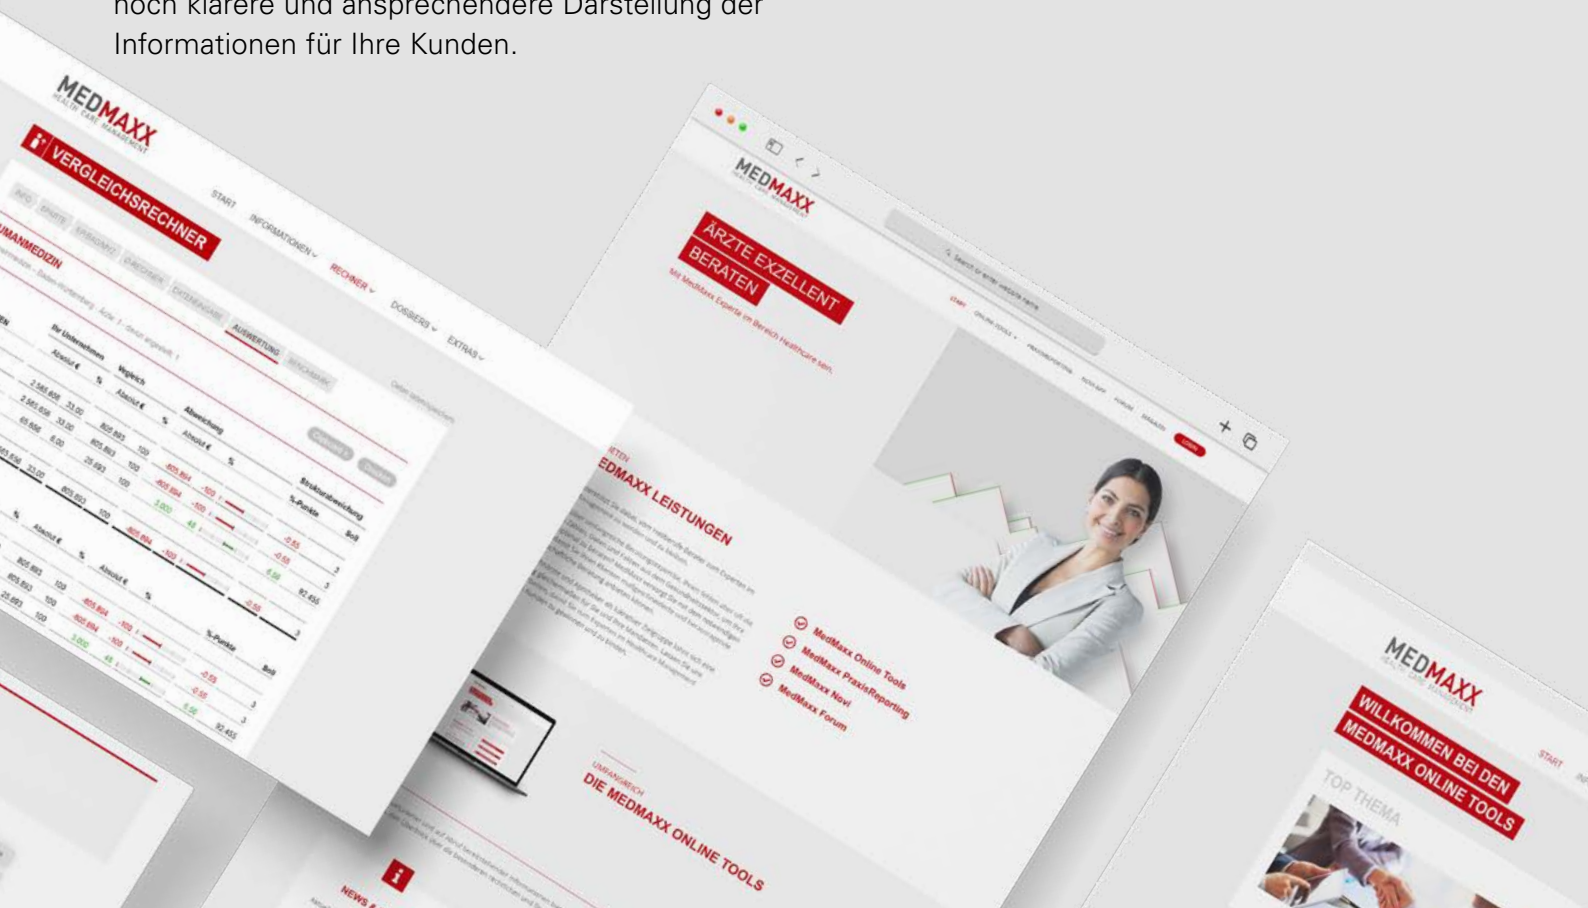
noch klarere und ansprechendere Darstellung der Informationen für Ihre Kunden.

MEDMAXX
HEALTH CARE MANAGEMENT

VERGLEICHSRECHNER

START INFORMATIONEN RECHNER DOSSIERS EXTRAS

HUMANMEDIZIN

AUSWERTUNG

Ihr Unternehmen
Vergleich
Abweichung
Absolut €
%
Strukturabweichung
%-Punkte
Soll

MEDMAXX
HEALTH CARE MANAGEMENT

ÄRZTE EXZELLENT BERATEN

Mit MedMaxx Experte im Bereich Healthcare sein.

MEDMAXX LEISTUNGEN

MedMaxx Online Tools
MedMaxx PraxisReporting
MedMaxx Novi
MedMaxx Forum

DIE MEDMAXX ONLINE TOOLS

NEWS

MEDMAXX
HEALTH CARE MANAGEMENT

WILLKOMMEN BEI DEN MEDMAXX ONLINE TOOLS

START

TOP THEMA